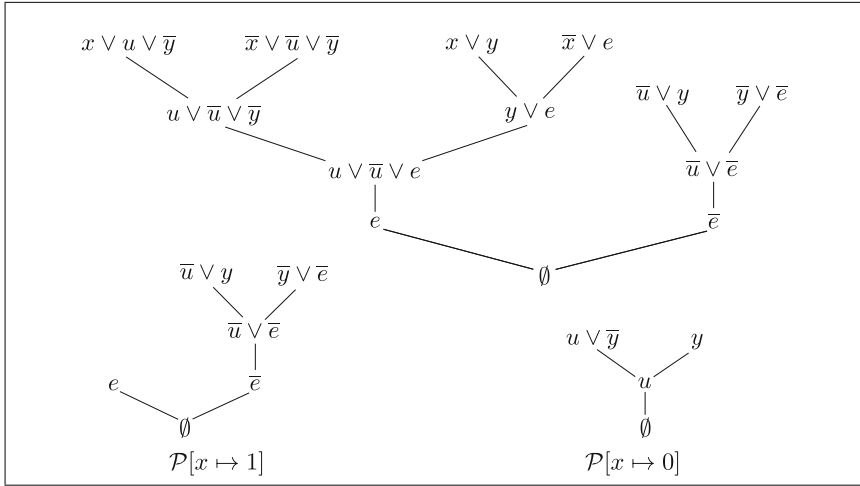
$x \vee u \vee \overline{y}$ $\overline{x} \vee \overline{u} \vee \overline{y}$ $x \vee y$ $\overline{x} \vee e$

$u \vee \overline{u} \vee \overline{y}$ $y \vee e$ $\overline{u} \vee y$ $\overline{y} \vee \overline{e}$

$u \vee \overline{u} \vee e$ $\overline{u} \vee \overline{e}$

$e$ $\overline{e}$

$\emptyset$

$\overline{u} \vee y$ $\overline{y} \vee \overline{e}$

$\overline{u} \vee \overline{e}$

$e$ $\overline{e}$

$\emptyset$

$\mathcal{P}[x \mapsto 1]$

$u \vee \overline{y}$ $y$

$u$

$\emptyset$

$\mathcal{P}[x \mapsto 0]$